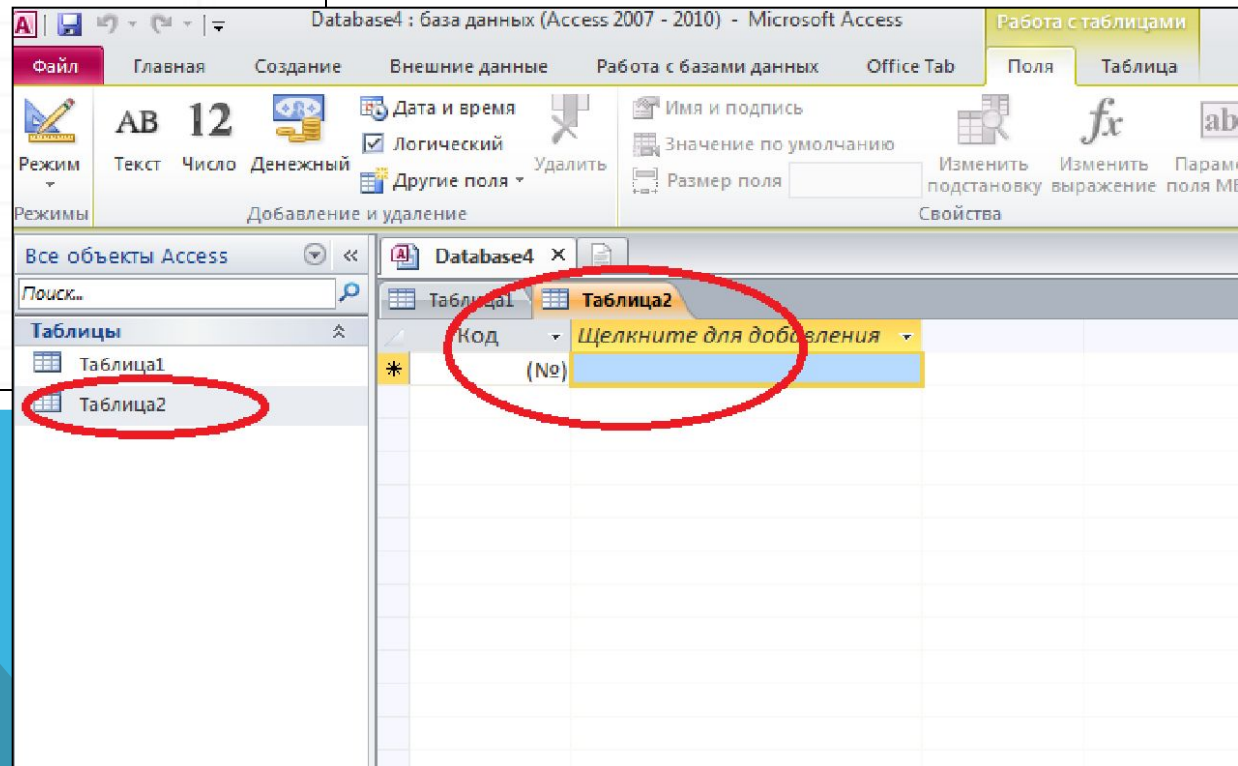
Database4 : база данных (Access 2007 - 2010) - Microsoft Access

Работа с таблицами

Файл | Главная | Создание | Внешние данные | Работа с базами данных | Office Tab | Поля | Таблица

Режим
Режимы

AB Текст | 12 Число | Денежный | Дата и время | Логический | Другие поля | Удалить
Добавление и удаление

Имя и подпись
Значение по умолчанию
Размер поля
Изменить подстановку | $fx$ Изменить выражение | ab Параме поля МЕ
Свойства

Все объекты Access
Поиск...
Таблицы
Таблица1
Таблица2

Database4 ×
Таблица1 | Таблица2

| Код | Щелкните для добавления |
|---|---|
| * (№) | |